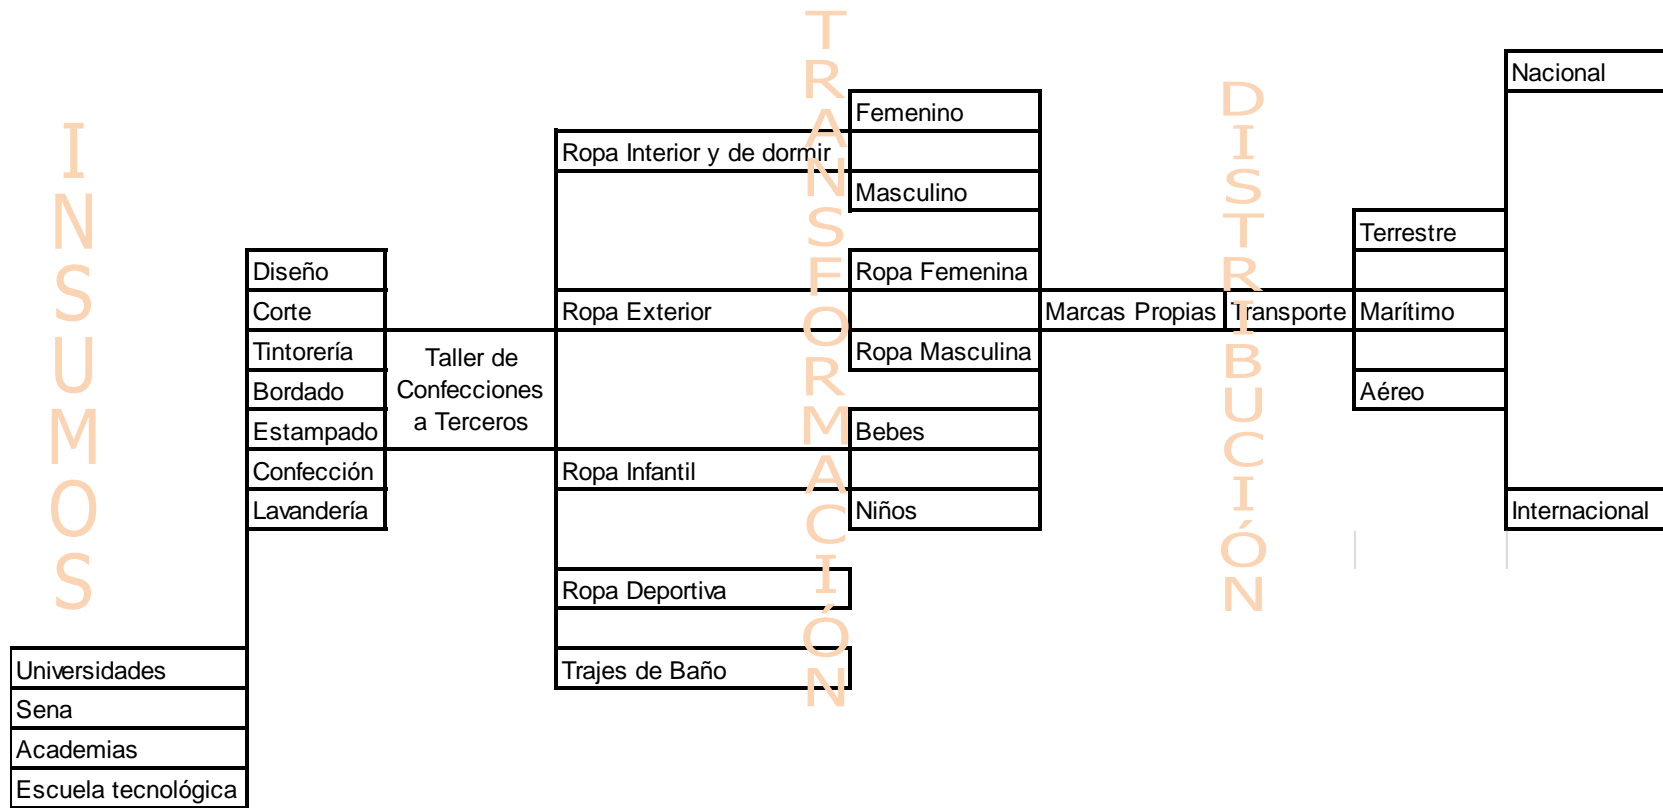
INSUMOS

TRANSFORMACIÓN

DISTRIBUCIÓN

Diseño
Corte
Tintorería
Bordado
Estampado
Confección
Lavandería

Universidades
Sena
Academias
Escuela tecnológica

Taller de Confecciones a Terceros

Ropa Interior y de dormir
Ropa Exterior
Ropa Infantil
Ropa Deportiva
Trajes de Baño

Femenino
Masculino
Ropa Femenina
Ropa Masculina
Bebes
Niños

Marcas Propias
Transporte

Terrestre
Marítimo
Aéreo

Nacional
Internacional